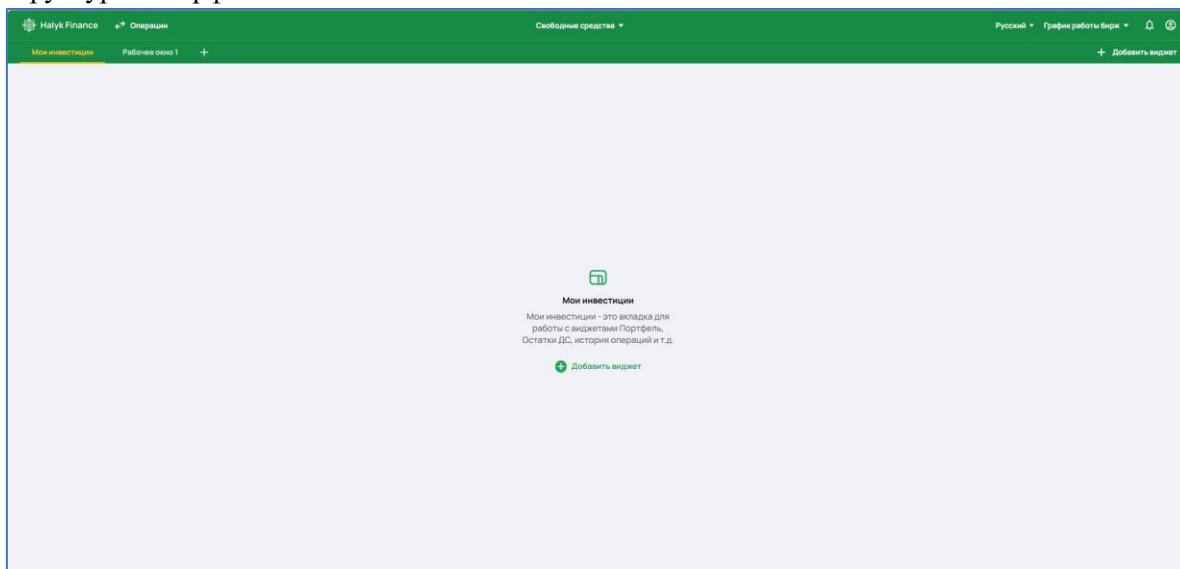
Halyk Finance Операции

Свободные средства

Русский График работы бирж

Мои инвестиции Рабочее окно 1 +

+ Добавить виджет

Мои инвестиции

Мои инвестиции - это вкладка для работы с виджетами Портфель, Остатки ДС, история операций и т.д.

Добавить виджет